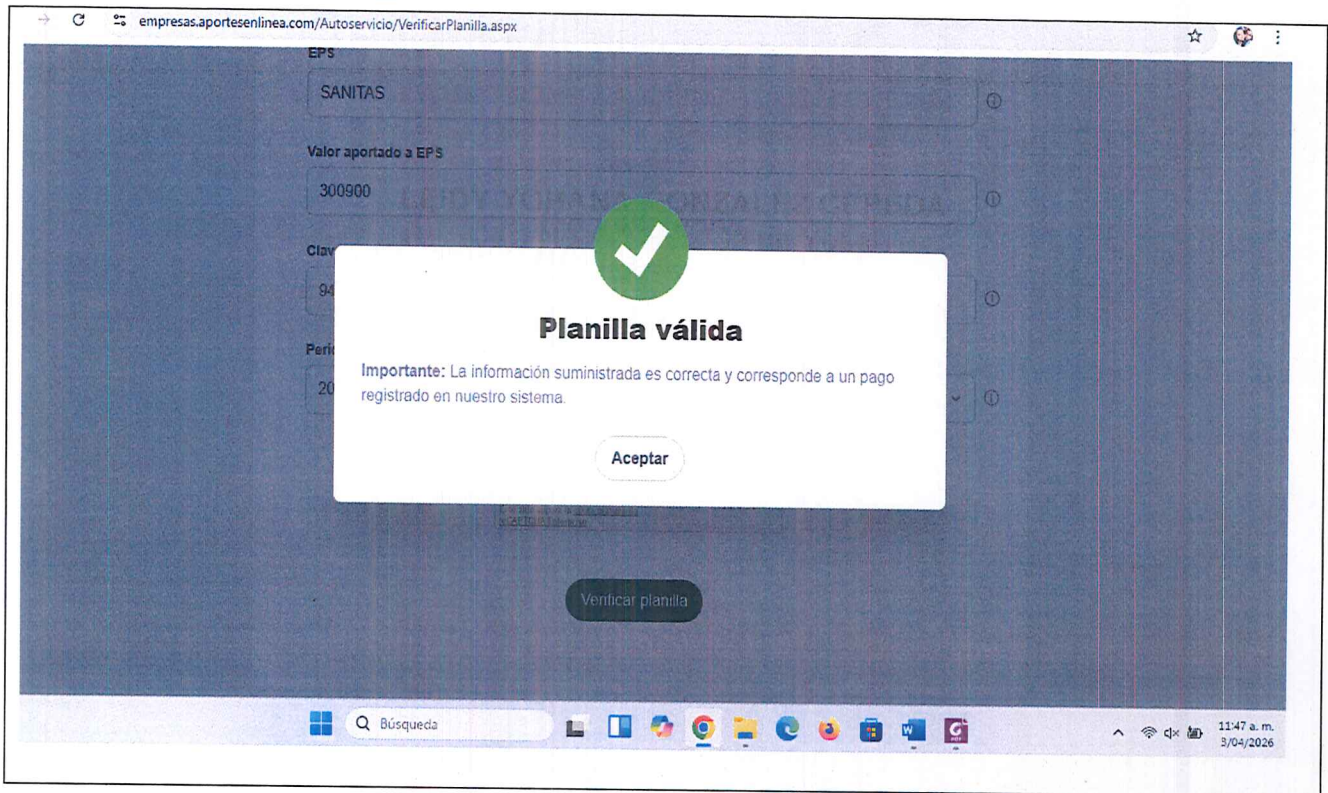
empresas.aportesenlinea.com/Autoservicio/VerificarPlanilla.aspx

EPS

SANITAS

Valor aportado a EPS

300900

Clav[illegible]

94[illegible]

Peri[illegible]

20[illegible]

Planilla válida

Importante: La información suministrada es correcta y corresponde a un pago registrado en nuestro sistema.

Aceptar

Verificar planilla

Búsqueda

11:47 a. m.
3/04/2026